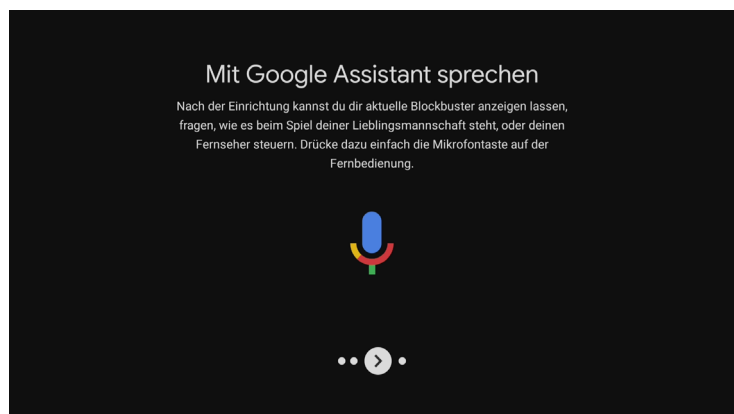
Mit Google Assistant sprechen

Nach der Einrichtung kannst du dir aktuelle Blockbuster anzeigen lassen, fragen, wie es beim Spiel deiner Lieblingsmannschaft steht, oder deinen Fernseher steuern. Drücke dazu einfach die Mikrofontaste auf der Fernbedienung.